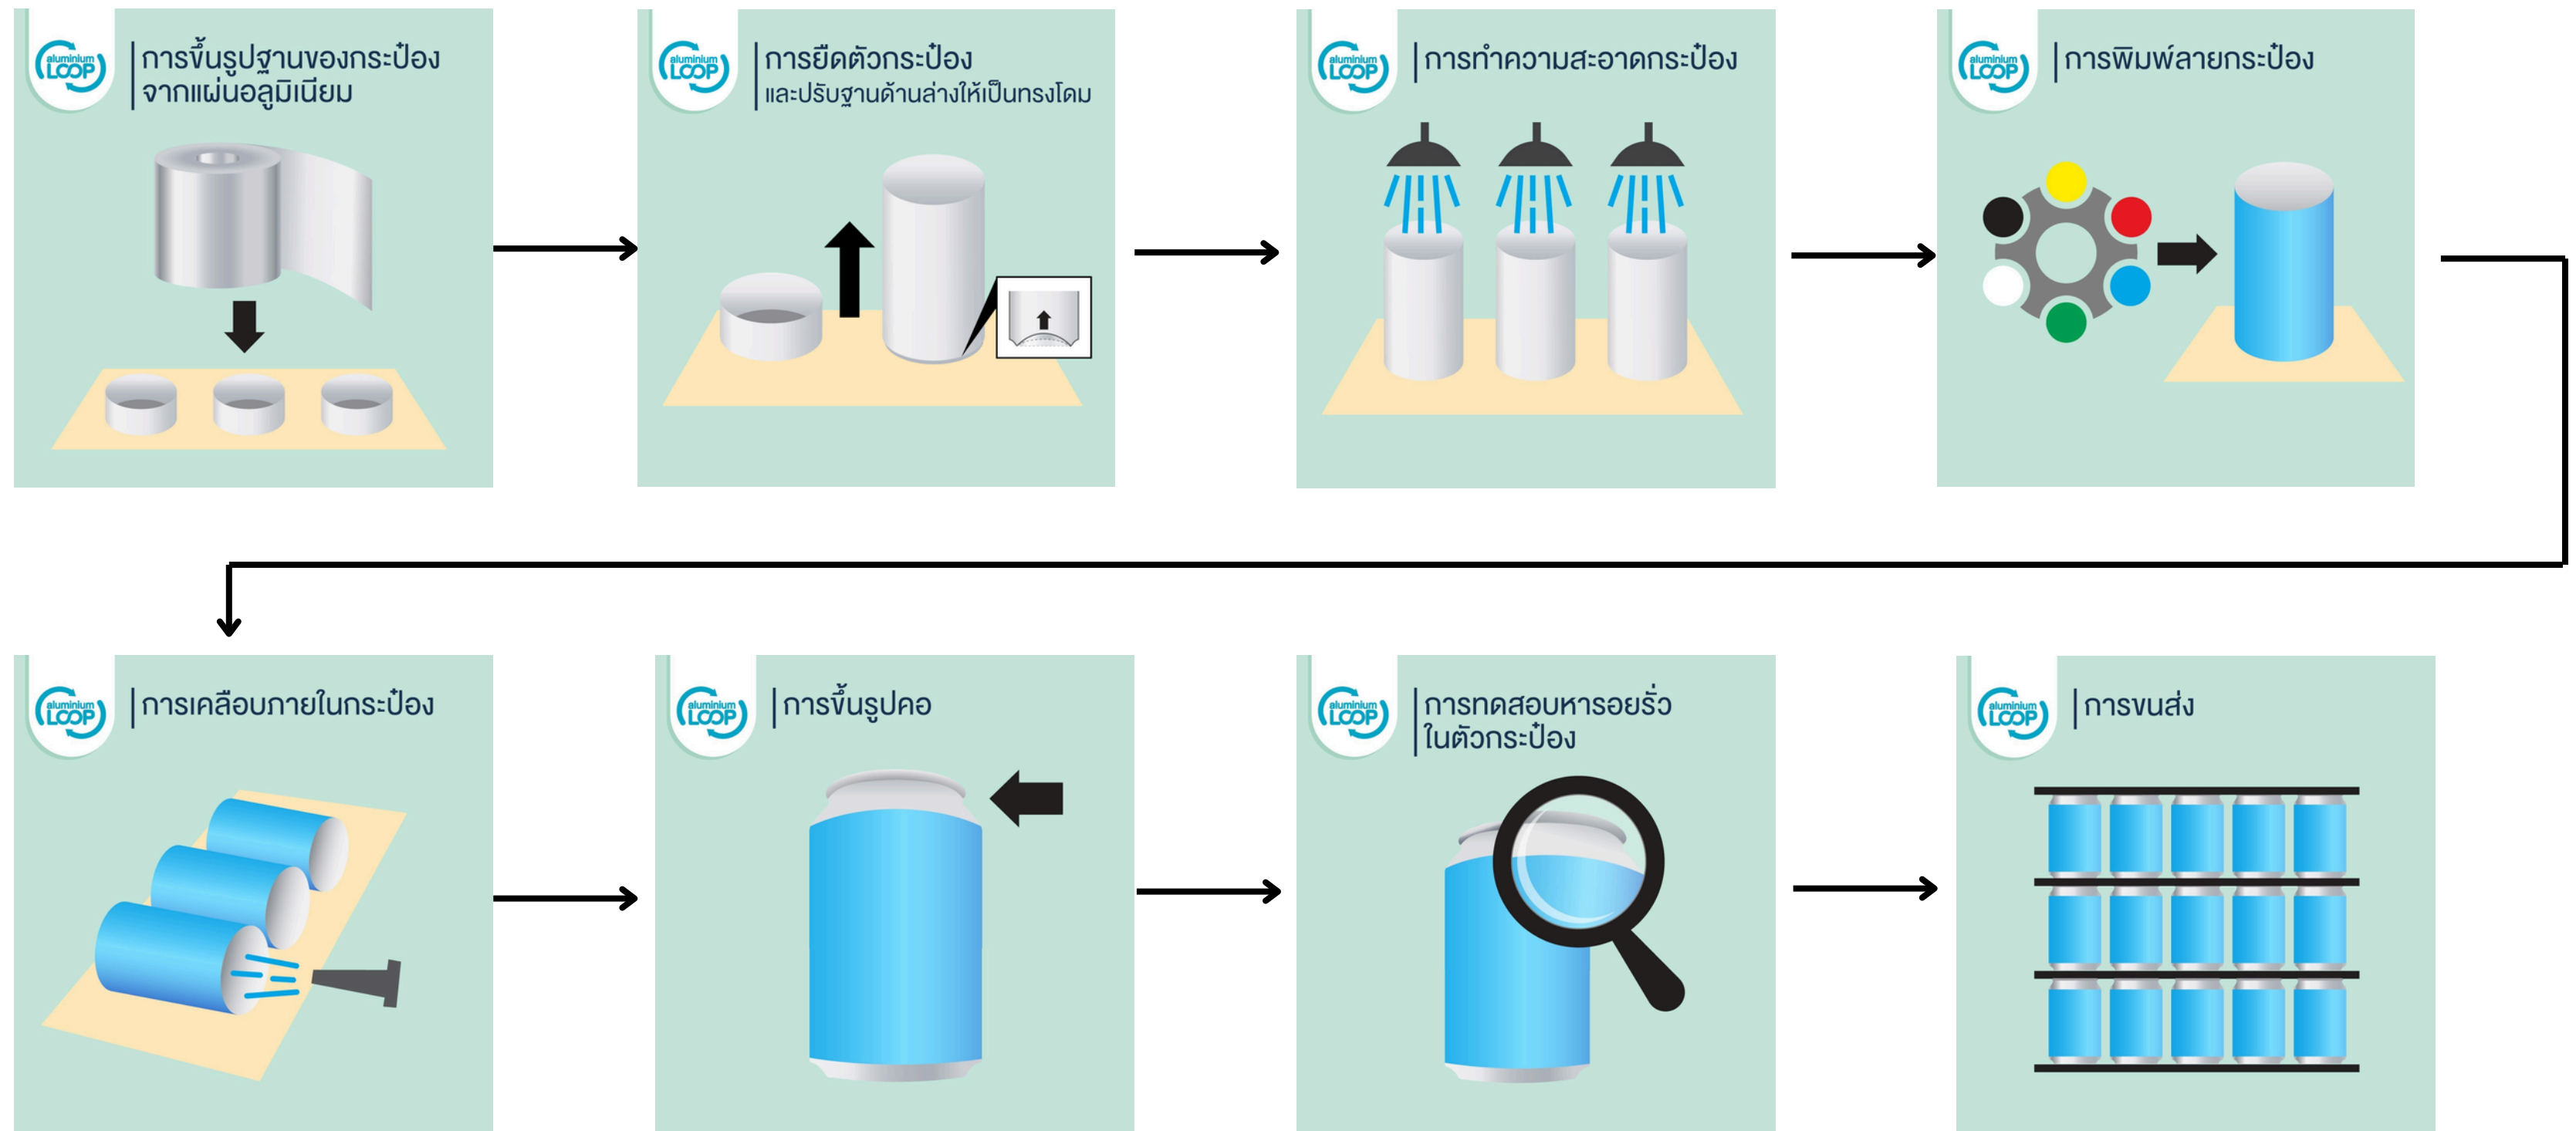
aluminium LOOP
การขึ้นรูปฐานของกระป๋อง จากแผ่นอลูมิเนียม

aluminium LOOP
การยืดตัวกระป๋อง
และปรับฐานด้านล่างให้เป็นทรงโดม

aluminium LOOP
การทำความสะอาดกระป๋อง

aluminium LOOP
การพิมพ์ลายกระป๋อง

aluminium LOOP
การเคลือบภายในกระป๋อง

aluminium LOOP
การขึ้นรูปคอ

aluminium LOOP
การทดสอบหารอยรั่ว ในตัวกระป๋อง

aluminium LOOP
การขนส่ง